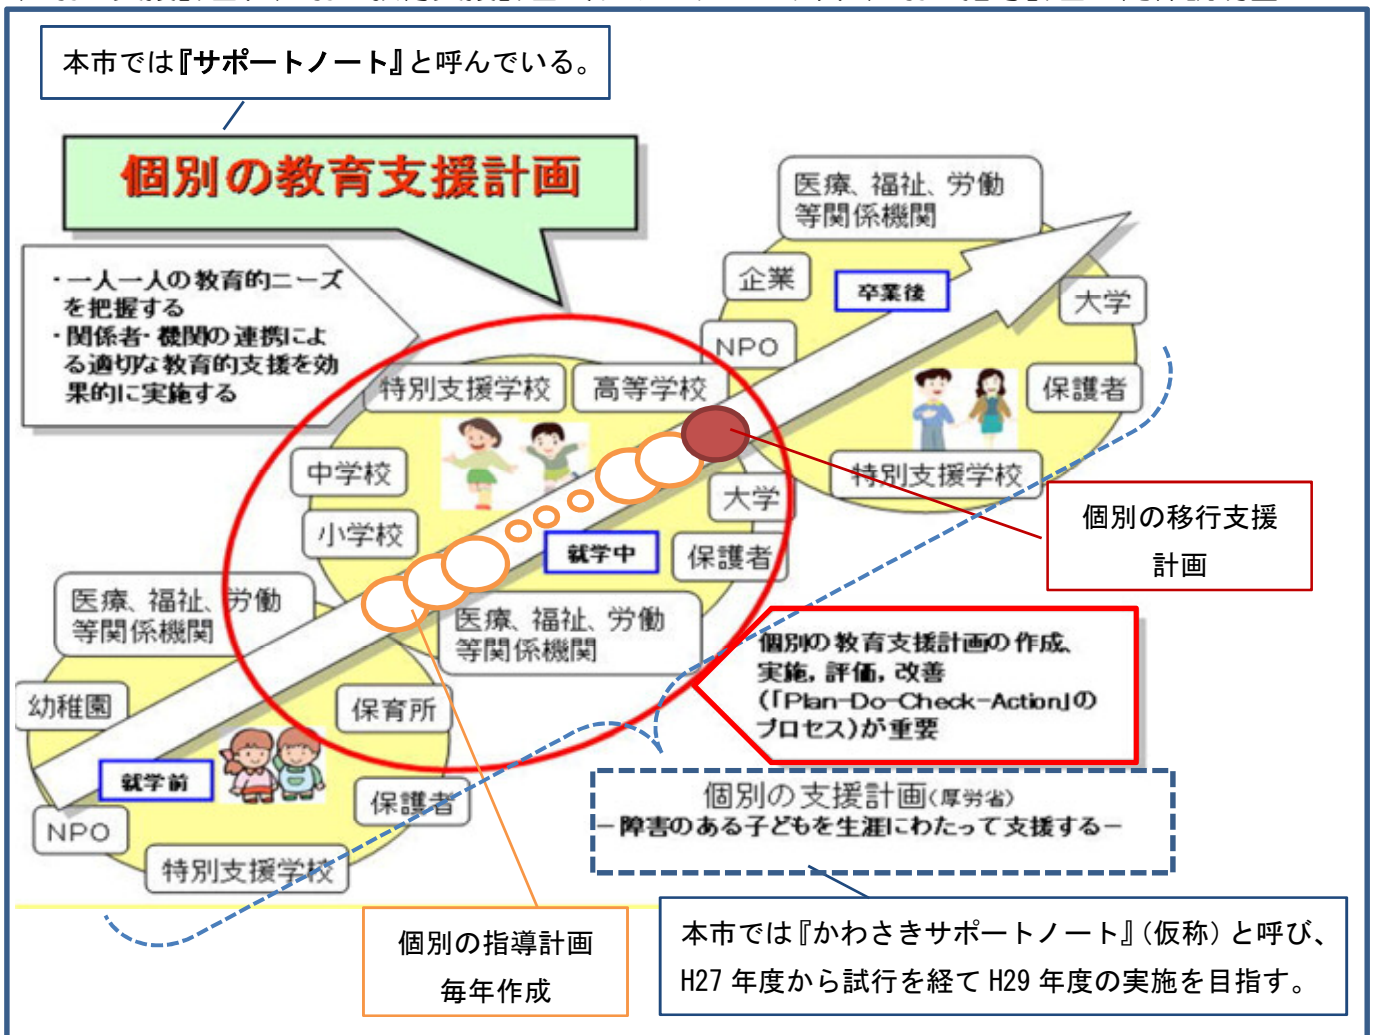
本市では『サポートノート』と呼んでいる。

個別の教育支援計画

・一人一人の教育的ニーズを把握する
・関係者・機関の連携による適切な教育的支援を効果的に実施する

医療、福祉、労働等関係機関

企業

卒業後

大学

NPO

保護者

特別支援学校

高等学校

特別支援学校

中学校

大学

小学校

就学中

保護者

医療、福祉、労働等関係機関

医療、福祉、労働等関係機関

幼稚園

保育所

就学前

保護者

NPO

特別支援学校

個別の移行支援計画

個別の教育支援計画の作成、実施，評価，改善（「Plan-Do-Check-Action」のプロセス）が重要

個別の支援計画（厚労省）
－障害のある子どもを生涯にわたって支援する－

個別の指導計画
毎年作成

本市では『かわさきサポートノート』（仮称）と呼び、H27 年度から試行を経て H29 年度の実施を目指す。